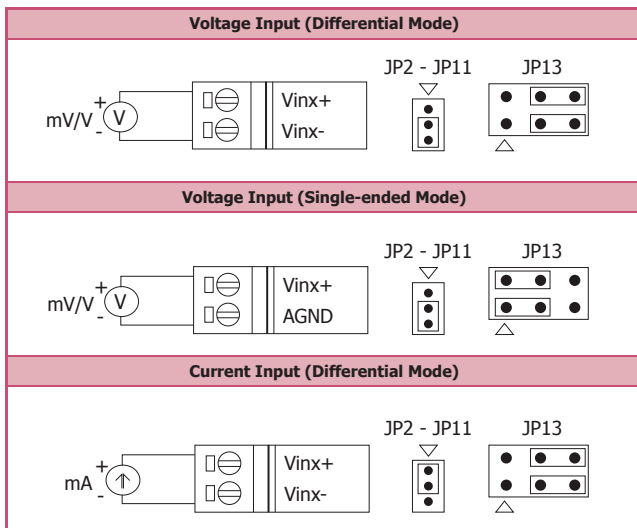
Voltage Input (Differential Mode)

mV/V + - V

Vinx+
Vinx-

JP2 - JP11

JP13

Voltage Input (Single-ended Mode)

mV/V + - V

Vinx+
AGND

JP2 - JP11

JP13

Current Input (Differential Mode)

mA + -

Vinx+
Vinx-

JP2 - JP11

JP13